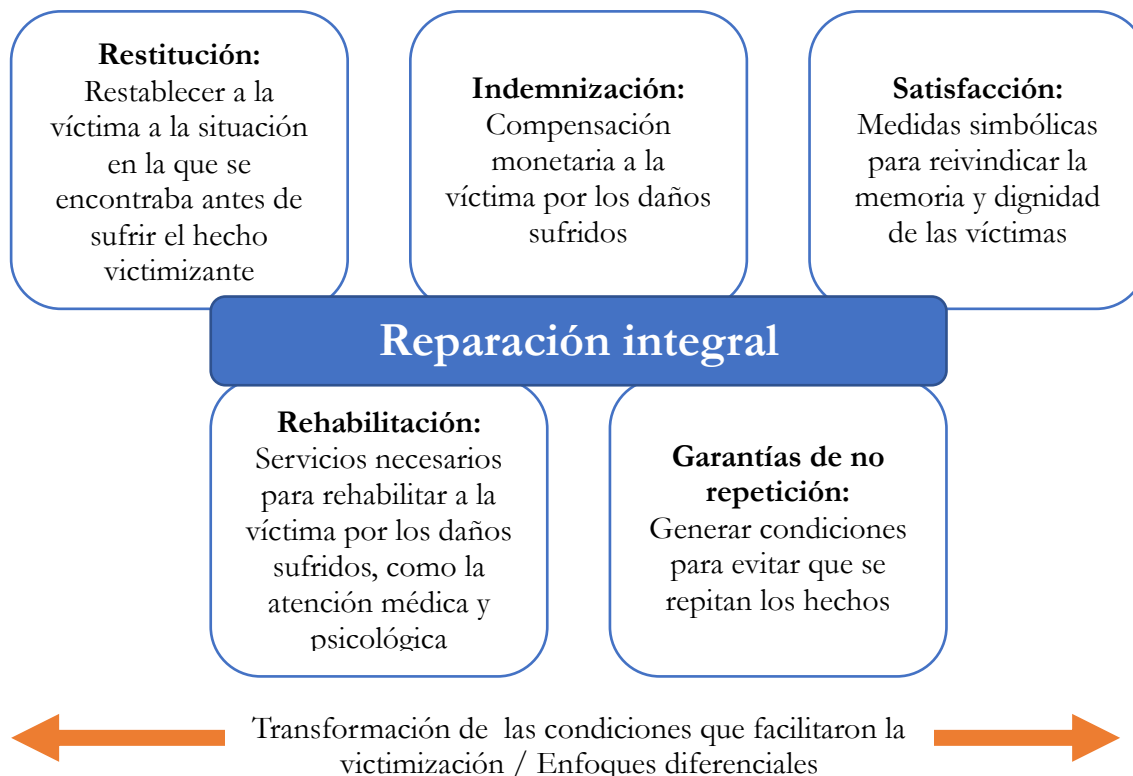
**Restitución:**
Restablecer a la víctima a la situación en la que se encontraba antes de sufrir el hecho victimizante

**Indemnización:**
Compensación monetaria a la víctima por los daños sufridos

**Satisfacción:**
Medidas simbólicas para reivindicar la memoria y dignidad de las víctimas

Reparación integral

**Rehabilitación:**
Servicios necesarios para rehabilitar a la víctima por los daños sufridos, como la atención médica y psicológica

**Garantías de no repetición:**
Generar condiciones para evitar que se repitan los hechos

Transformación de las condiciones que facilitaron la victimización / Enfoques diferenciales